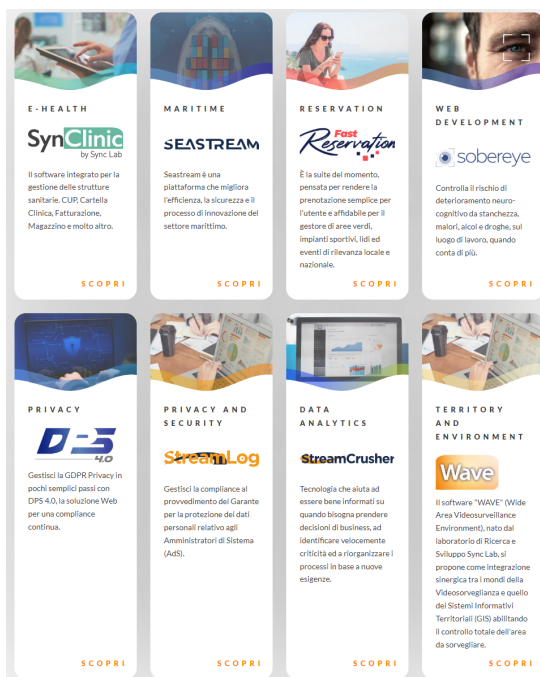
E-HEALTH

SynClinic by Sync Lab

Il software integrato per la gestione delle strutture sanitarie. CUP, Cartella Clinica, Fatturazione, Magazzino e molto altro.

SCOPRI

MARITIME

SEASTREAM

Seastream è una piattaforma che migliora l'efficienza, la sicurezza e il processo di innovazione del settore marittimo.

SCOPRI

RESERVATION

Fast Reservation

È la suite del momento, pensata per rendere la prenotazione semplice per l'utente e affidabile per il gestore di aree verdi, impianti sportivi, lidi ed eventi di rilevanza locale e nazionale.

SCOPRI

WEB DEVELOPMENT

sobereye

Controlla il rischio di deterioramento neuro-cognitivo da stanchezza, malori, alcol e droghe, sul luogo di lavoro, quando conta di più.

SCOPRI

PRIVACY

DPS 4.0

Gestisci la GDPR Privacy in pochi semplici passi con DPS 4.0, la soluzione Web per una compliance continua.

SCOPRI

PRIVACY AND SECURITY

StreamLog

Gestisci la compliance al provvedimento del Garante per la protezione dei dati personali relativo agli Amministratori di Sistema (AdS).

SCOPRI

DATA ANALYTICS

StreamCrusher

Tecnologia che aiuta ad essere bene informati su quando bisogna prendere decisioni di business, ad identificare velocemente criticità ed a riorganizzare i processi in base a nuove esigenze.

SCOPRI

TERRITORY AND ENVIRONMENT

Wave

Il software "WAVE" (Wide Area Videosurveillance Environment), nato dal laboratorio di Ricerca e Sviluppo Sync Lab, si propone come integrazione sinergica tra i mondi della Videosorveglianza e quello dei Sistemi Informativi Territoriali (GIS) abilitando il controllo totale dell'area da sorvegliare.

SCOPRI